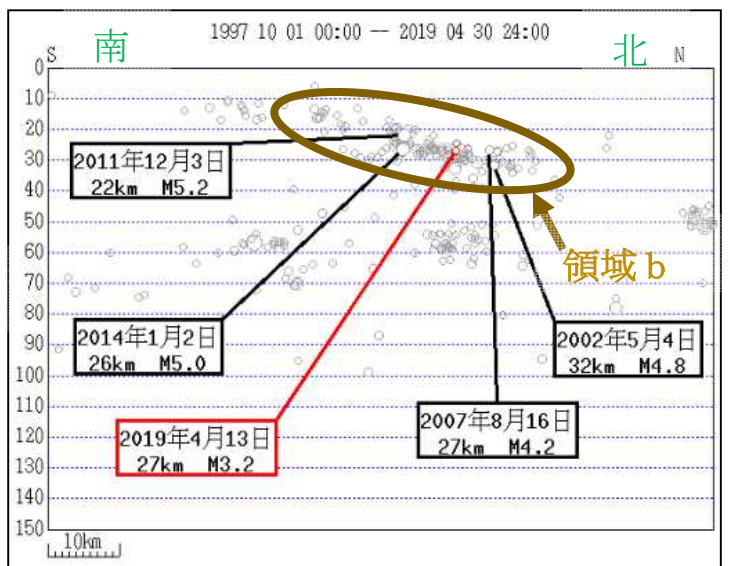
1997 10 01 00:00 — 2019 04 30 24:00

S 南

北 N

0
10
20
30
40
50
60
70
80
90
100
110
120
130
140
150

2011年12月3日
22km M5.2

2014年1月2日
26km M5.0

2019年4月13日
27km M3.2

2007年8月16日
27km M4.2

2002年5月4日
32km M4.8

領域 b

10km